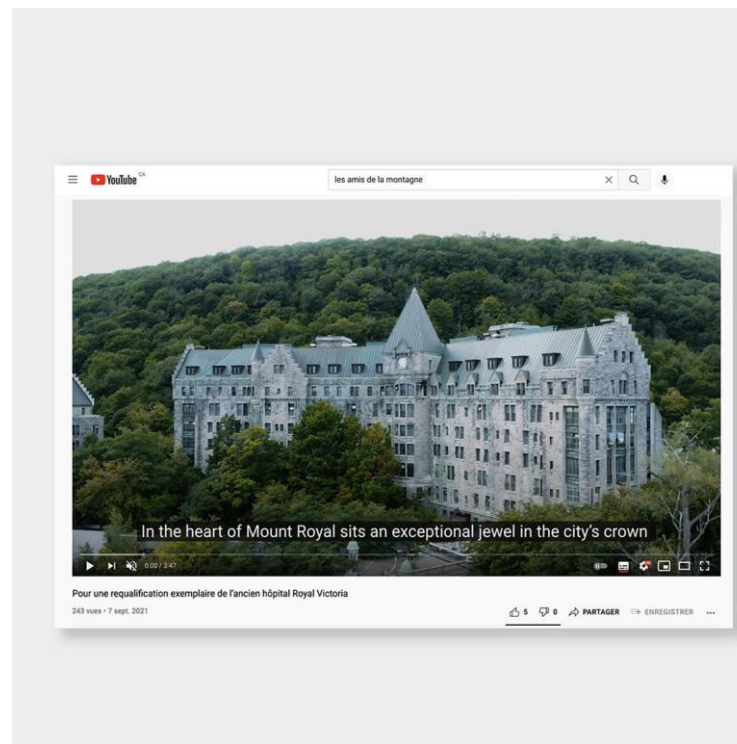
YouTube CA

les amis de la montagne

In the heart of Mount Royal sits an exceptional jewel in the city's crown

0:00 / 3:47

Pour une requalification exemplaire de l'ancien hôpital Royal Victoria

243 vues • 7 sept. 2021

5 0 PARTAGER ENREGISTRER ...